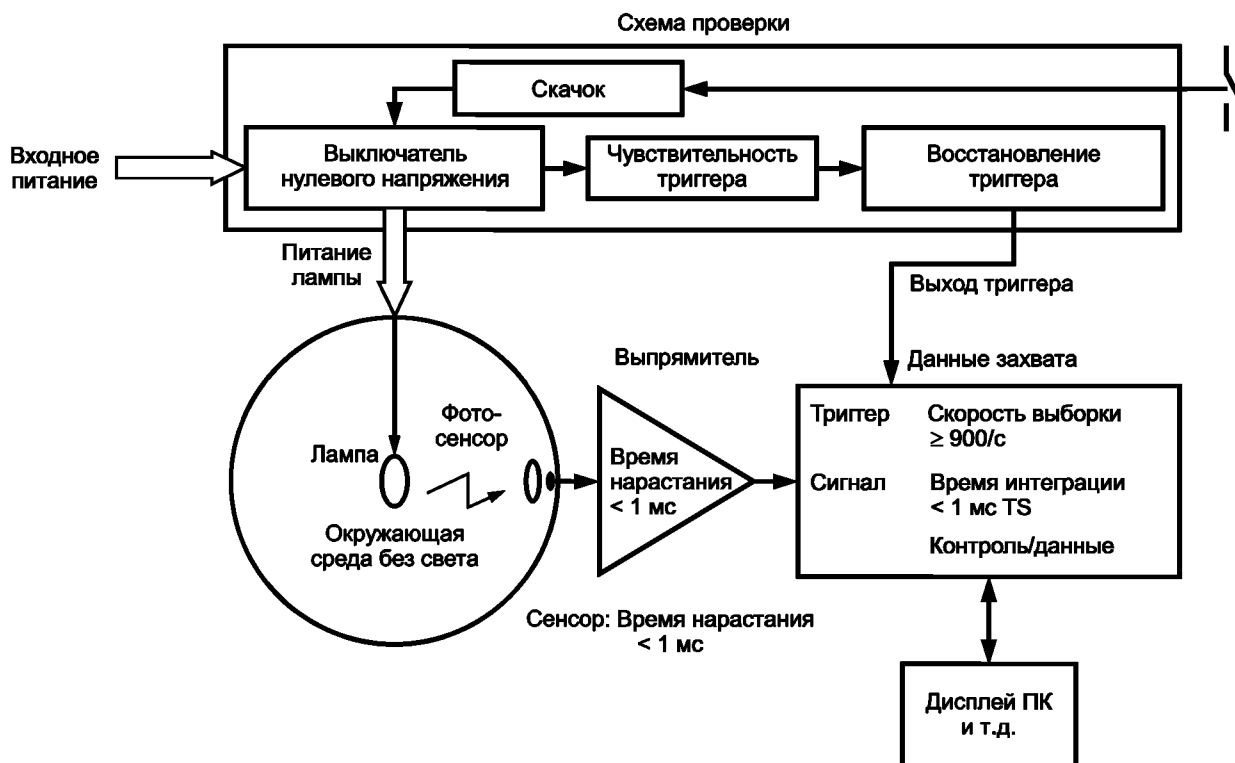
Схема проверки

Скачок

Входное питание

Выключатель нулевого напряжения

Чувствительность триггера

Восстановление триггера

Питание лампы

Выход триггера

Выпрямитель

Данные захвата

Фото-сенсор

Лампа

Время нарастания < 1 мс

Окружающая среда без света

Триггер

Скорость выборки $\geq$ 900/с

Сигнал

Время интеграции < 1 мс TS

Контроль/данные

Сенсор: Время нарастания < 1 мс

Дисплей ПК и т.д.